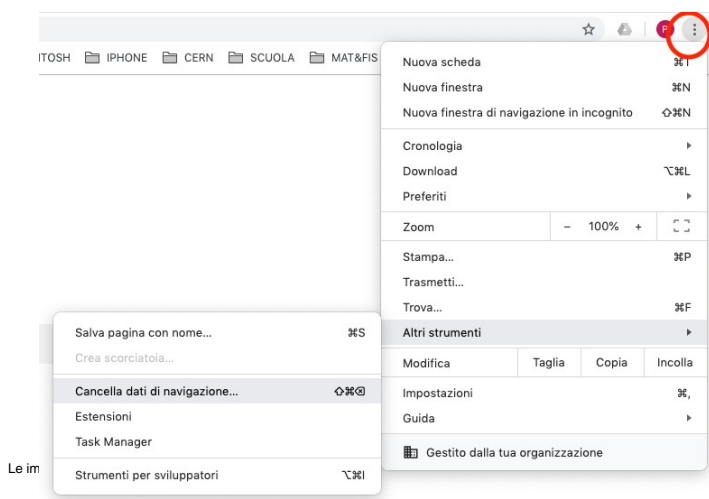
ITOSH IPHONE CERN SCUOLA MAT&FIS

Nuova scheda ⌘T
Nuova finestra ⌘N
Nuova finestra di navigazione in incognito ⇧⌘N
Cronologia
Download ⌥⌘L
Preferiti
Zoom – 100% +
Stampa... ⌘P
Trasmetti...
Trova... ⌘F
Altri strumenti
Modifica Taglia Copia Incolla
Impostazioni ⌘,
Guida
Gestito dalla tua organizzazione

Salva pagina con nome... ⌘S
Crea scorciatoia...
Cancella dati di navigazione... ⇧⌘⌫
Estensioni
Task Manager
Strumenti per sviluppatori ⌥⌘I

Le im